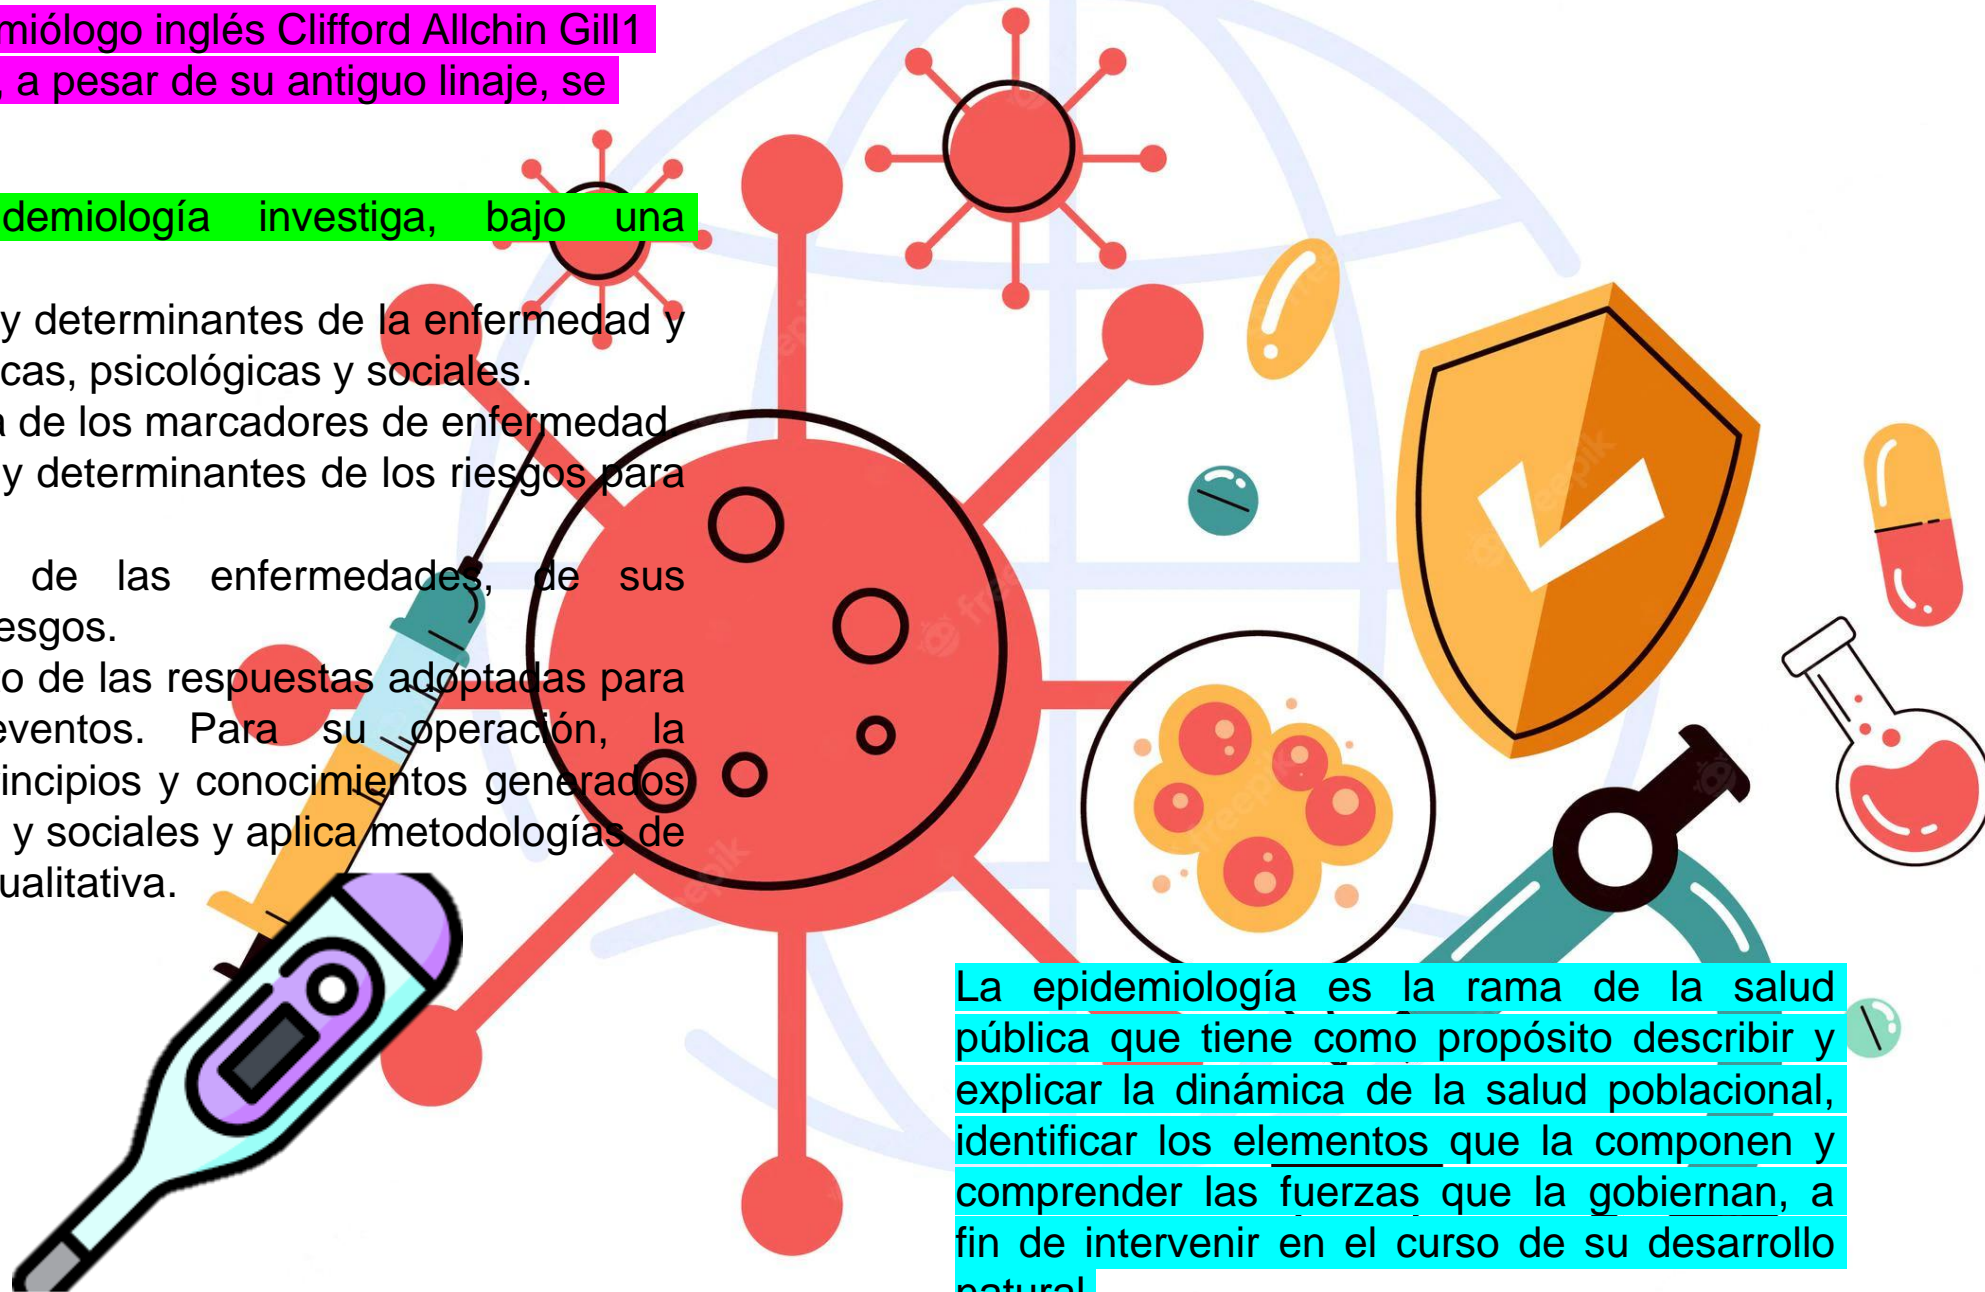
miólogo inglés Clifford Allchin Gill1
, a pesar de su antiguo linaje, se

demiología investiga, bajo una

y determinantes de la enfermedad y
cas, psicológicas y sociales.
a de los marcadores de enfermedad
y determinantes de los riesgos para

de las enfermedades, de sus
esgos.
o de las respuestas adoptadas para
eventos. Para su operación, la
incipios y conocimientos generados
y sociales y aplica metodologías de
ualitativa.

La epidemiología es la rama de la salud pública que tiene como propósito describir y explicar la dinámica de la salud poblacional, identificar los elementos que la componen y comprender las fuerzas que la gobiernan, a fin de intervenir en el curso de su desarrollo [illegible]